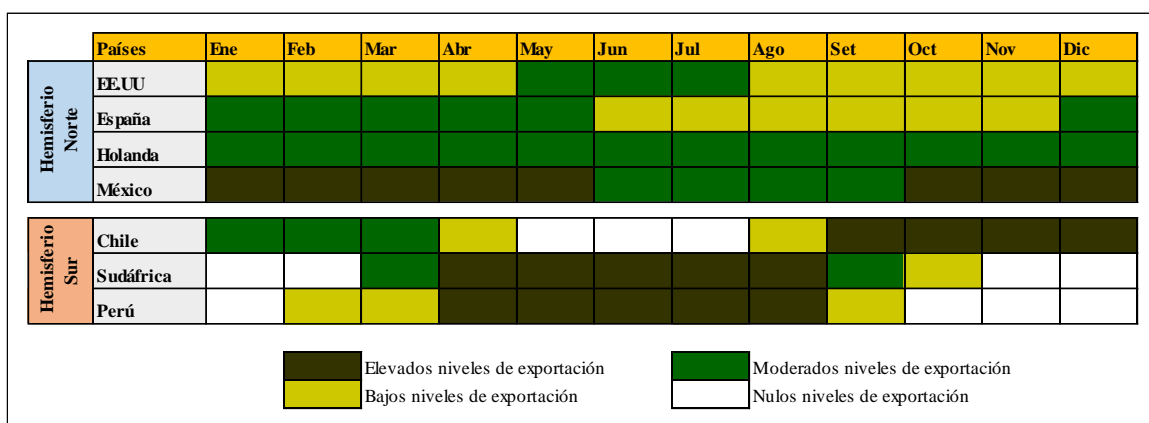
| | Países | Ene | Feb | Mar | Abr | May | Jun | Jul | Ago | Set | Oct | Nov | Dic |
|---|---|---|---|---|---|---|---|---|---|---|---|---|---|
| Hemisferio Norte | EE.UU | | | | | | | | | | | | |
| | España | | | | | | | | | | | | |
| | Holanda | | | | | | | | | | | | |
| | México | | | | | | | | | | | | |
| Hemisferio Sur | Chile | | | | | | | | | | | | |
| | Sudáfrica | | | | | | | | | | | | |
| | Perú | | | | | | | | | | | | |

Elevados niveles de exportación
Bajos niveles de exportación
Moderados niveles de exportación
Nulos niveles de exportación